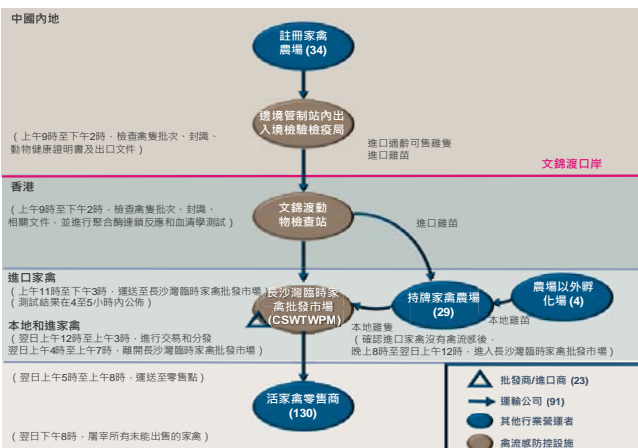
中國內地

註冊家禽農場 (34)

邊境管制站內出入境檢驗檢疫局

（上午9時至下午2時，檢查禽隻批次、封識、動物健康證明書及出口文件）

進口適齡可售雞隻
進口雞苗

文錦渡口岸

香港

（上午9時至下午2時，檢查禽隻批次、封識、相關文件，並進行聚合酶連鎖反應和血清學測試）

文錦渡動物檢查站

進口雞苗

進口家禽
（上午11時至下午3時，運送至長沙灣臨時家禽批發市場）
（測試結果在4至5小時內公佈）

長沙灣臨時家禽批發市場 (CSWTWPM)

持牌家禽農場 (29)

農場以外孵化場 (4)

本地雞苗

本地和進家禽
（翌日上午12時至上午3時，進行交易和分發
翌日上午4時至上午7時，離開長沙灣臨時家禽批發市場）

本地雞隻
（確認進口家禽沒有禽流感後，晚上8時至翌日上午12時，進入長沙灣臨時家禽批發市場）

（翌日上午5時至上午8時，運送至零售點）

活家禽零售商 (130)

（翌日下午8時，屠宰所有未能出售的家禽）

批發商/進口商 (23)
運輸公司 (91)
其他行業營運者
禽流感防控設施